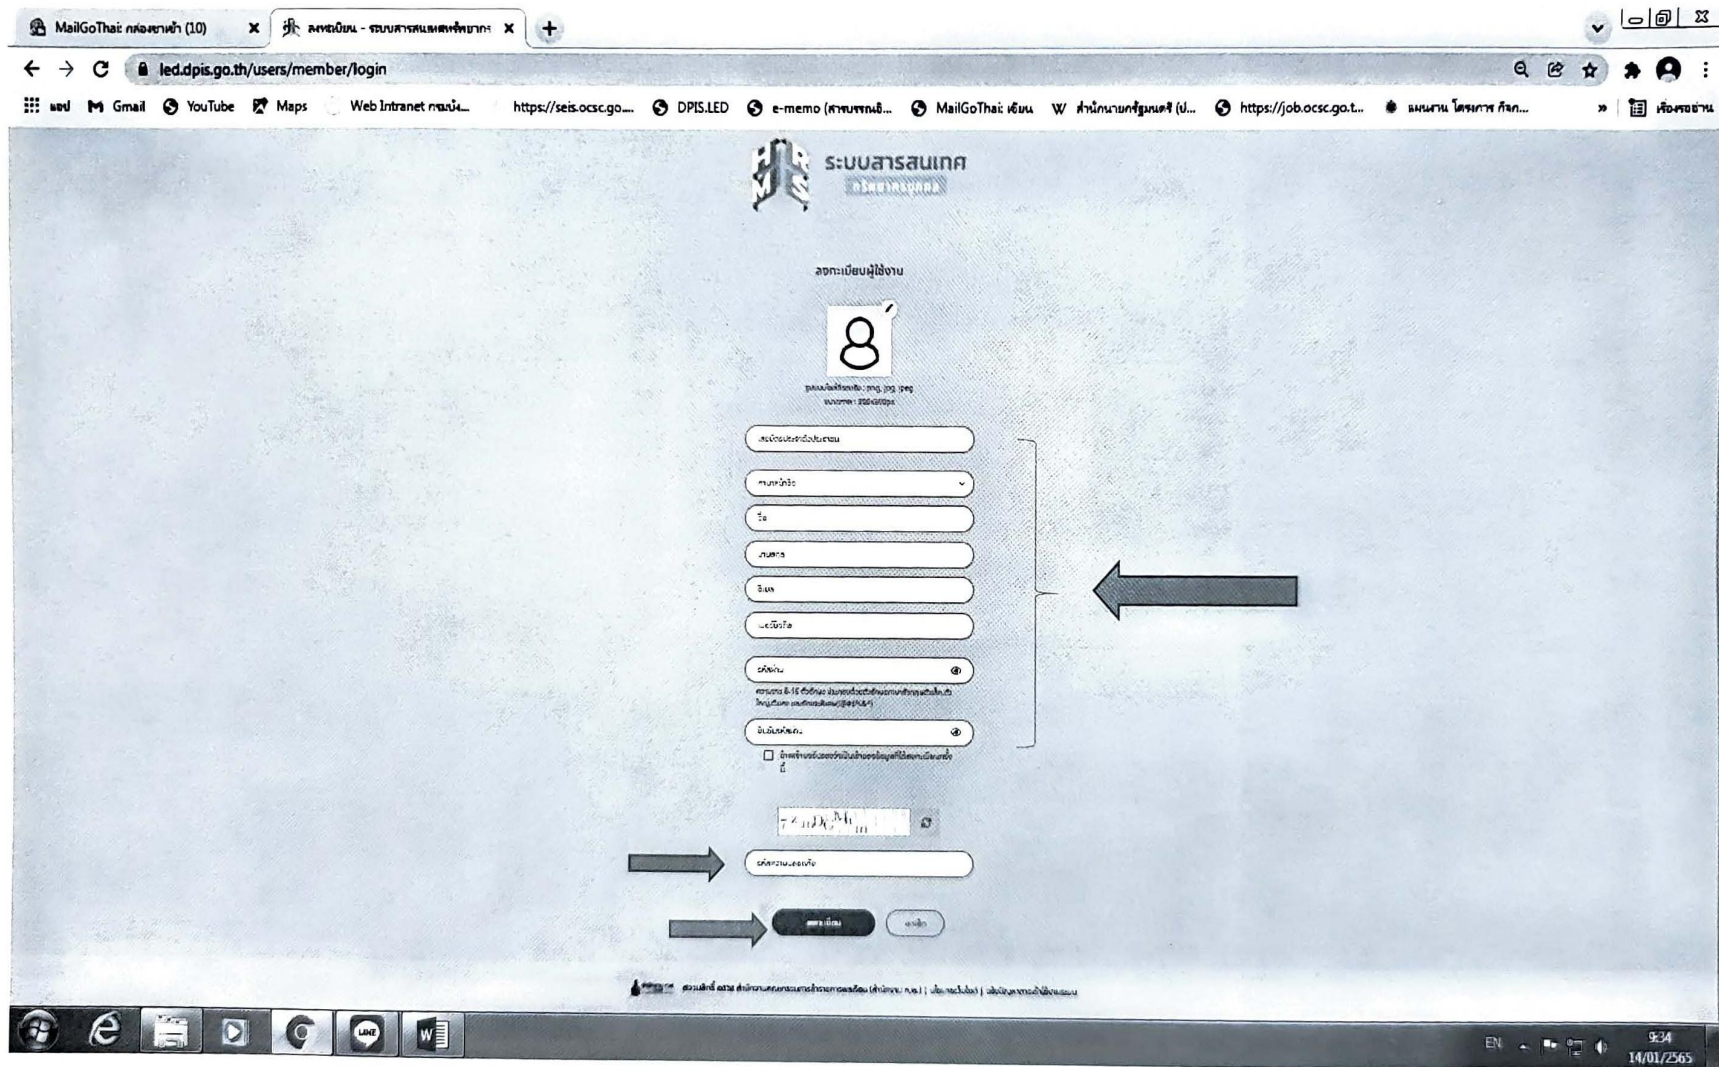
MailGoThai: กล่องขาเข้า (10)
ลงทะเบียน - ระบบสารสนเทศทรัพยากร
led.dpis.go.th/users/member/login
แอป Gmail YouTube Maps Web Intranet กรมบั... https://seis.ocsc.go... DPIS.LED e-memo (สารบรรณอิ... MailGoThai: เข้ม W สำนักนายกรัฐมนตรี (ป... https://job.ocsc.go.t... แผนงาน โครงการ กิจก... » เรื่องรออ่าน

ระบบสารสนเทศ
ทรัพยากรบุคคล

ลงทะเบียนผู้ใช้งาน

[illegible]
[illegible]

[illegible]
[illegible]
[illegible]
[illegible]
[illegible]
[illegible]
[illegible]
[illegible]
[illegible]

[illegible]

ลงทะเบียน
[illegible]

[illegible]

EN
9:34
14/01/2565